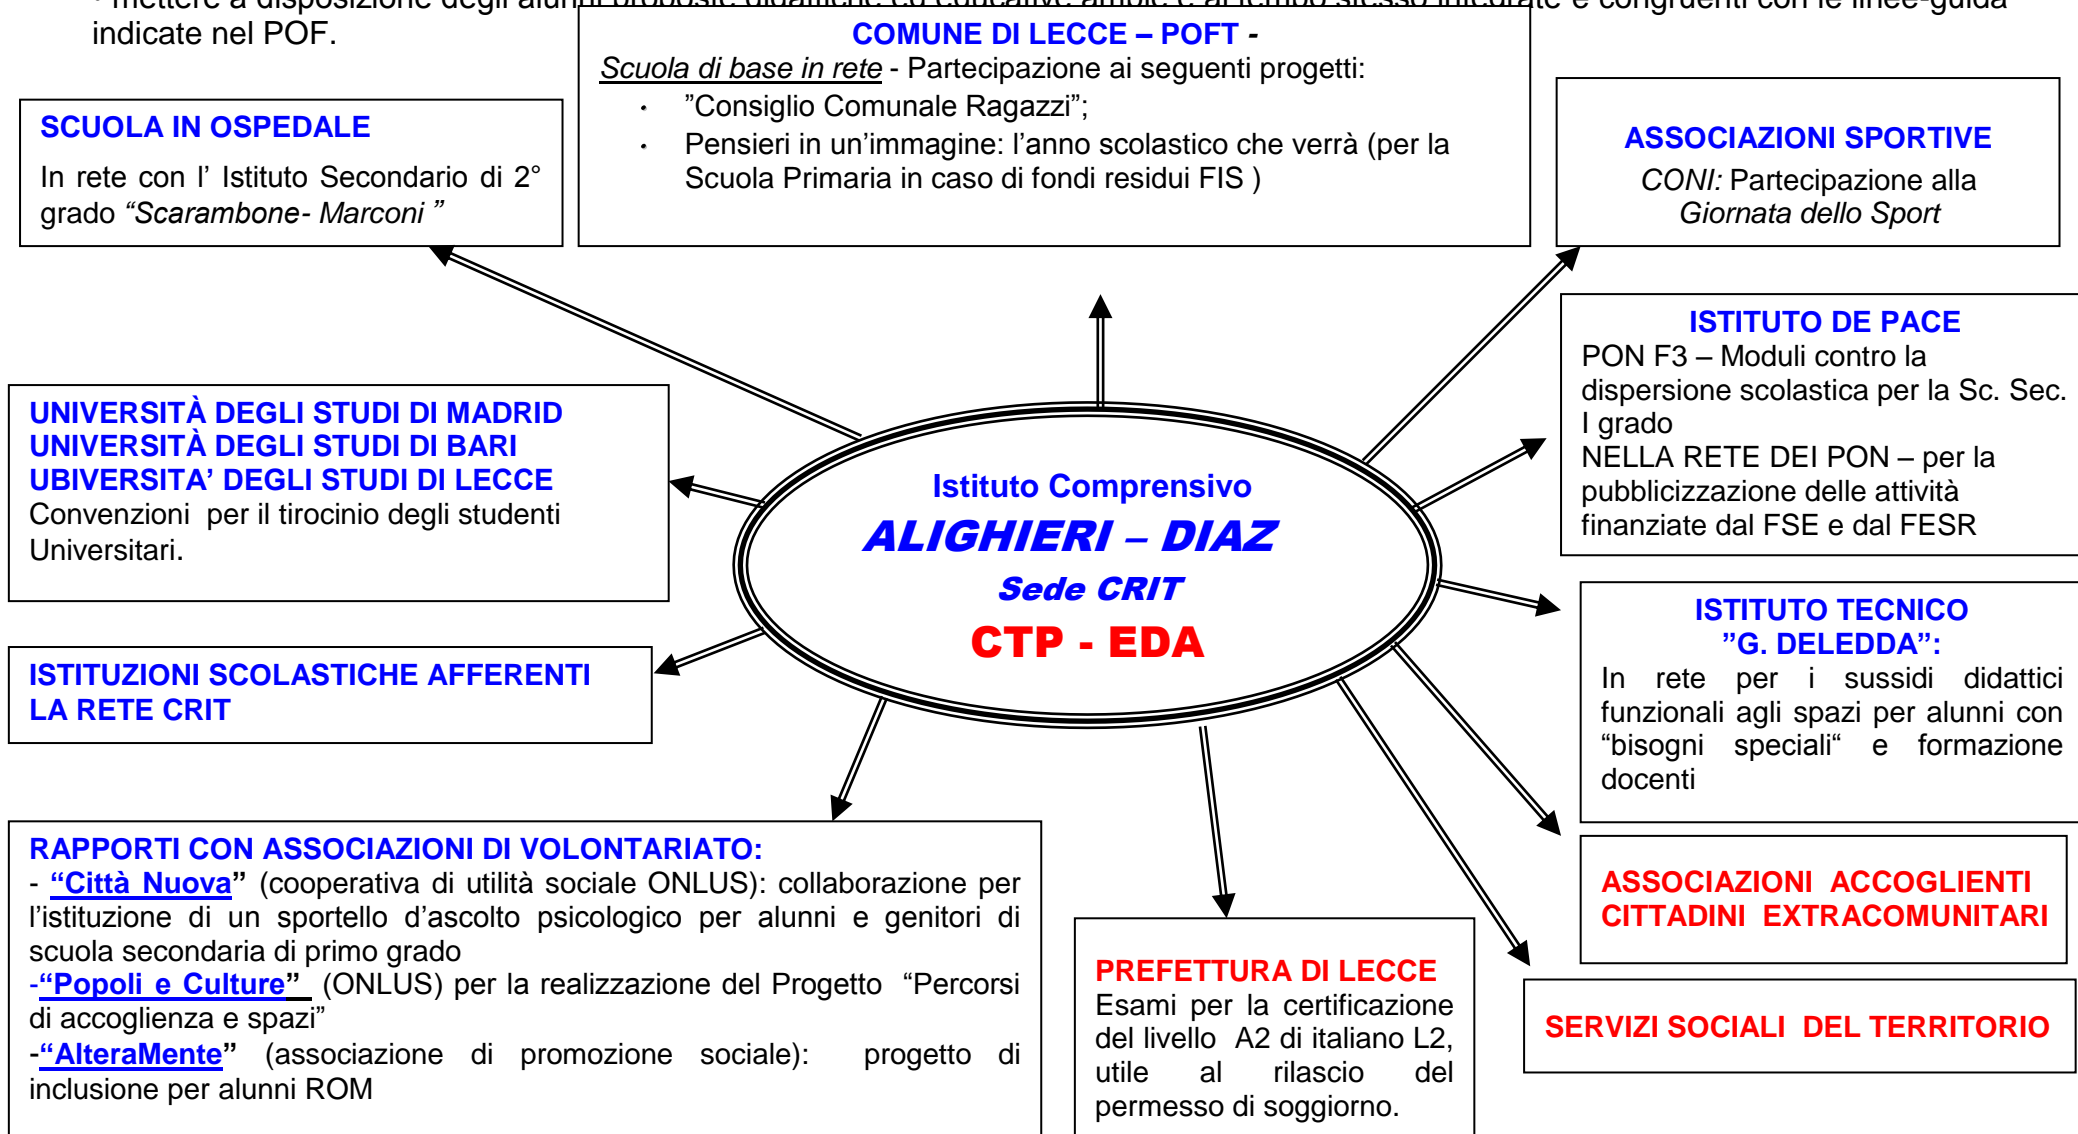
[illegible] indicate nel POF.

COMUNE DI LECCE – POFT -
Scuola di base in rete - Partecipazione ai seguenti progetti:
- ”Consiglio Comunale Ragazzi”;
- Pensieri in un’immagine: l’anno scolastico che verrà (per la Scuola Primaria in caso di fondi residui FIS )

SCUOLA IN OSPEDALE
In rete con l’ Istituto Secondario di 2° grado “Scarambone- Marconi ”

ASSOCIAZIONI SPORTIVE
CONI: Partecipazione alla Giornata dello Sport

ISTITUTO DE PACE
PON F3 – Moduli contro la dispersione scolastica per la Sc. Sec. I grado
NELLA RETE DEI PON – per la pubblicizzazione delle attività finanziate dal FSE e dal FESR

UNIVERSITÀ DEGLI STUDI DI MADRID
UNIVERSITÀ DEGLI STUDI DI BARI
UBIVERSITA’ DEGLI STUDI DI LECCE
Convenzioni per il tirocinio degli studenti Universitari.

Istituto Comprensivo
ALIGHIERI – DIAZ
Sede CRIT
CTP - EDA

ISTITUTO TECNICO
”G. DELEDDA”:
In rete per i sussidi didattici funzionali agli spazi per alunni con “bisogni speciali“ e formazione docenti

ISTITUZIONI SCOLASTICHE AFFERENTI LA RETE CRIT

RAPPORTI CON ASSOCIAZIONI DI VOLONTARIATO:
- “Città Nuova” (cooperativa di utilità sociale ONLUS): collaborazione per l’istituzione di un sportello d’ascolto psicologico per alunni e genitori di scuola secondaria di primo grado
-“Popoli e Culture” (ONLUS) per la realizzazione del Progetto “Percorsi di accoglienza e spazi”
-“AlteraMente” (associazione di promozione sociale): progetto di inclusione per alunni ROM

ASSOCIAZIONI ACCOGLIENTI CITTADINI EXTRACOMUNITARI

PREFETTURA DI LECCE
Esami per la certificazione del livello A2 di italiano L2, utile al rilascio del permesso di soggiorno.

SERVIZI SOCIALI DEL TERRITORIO